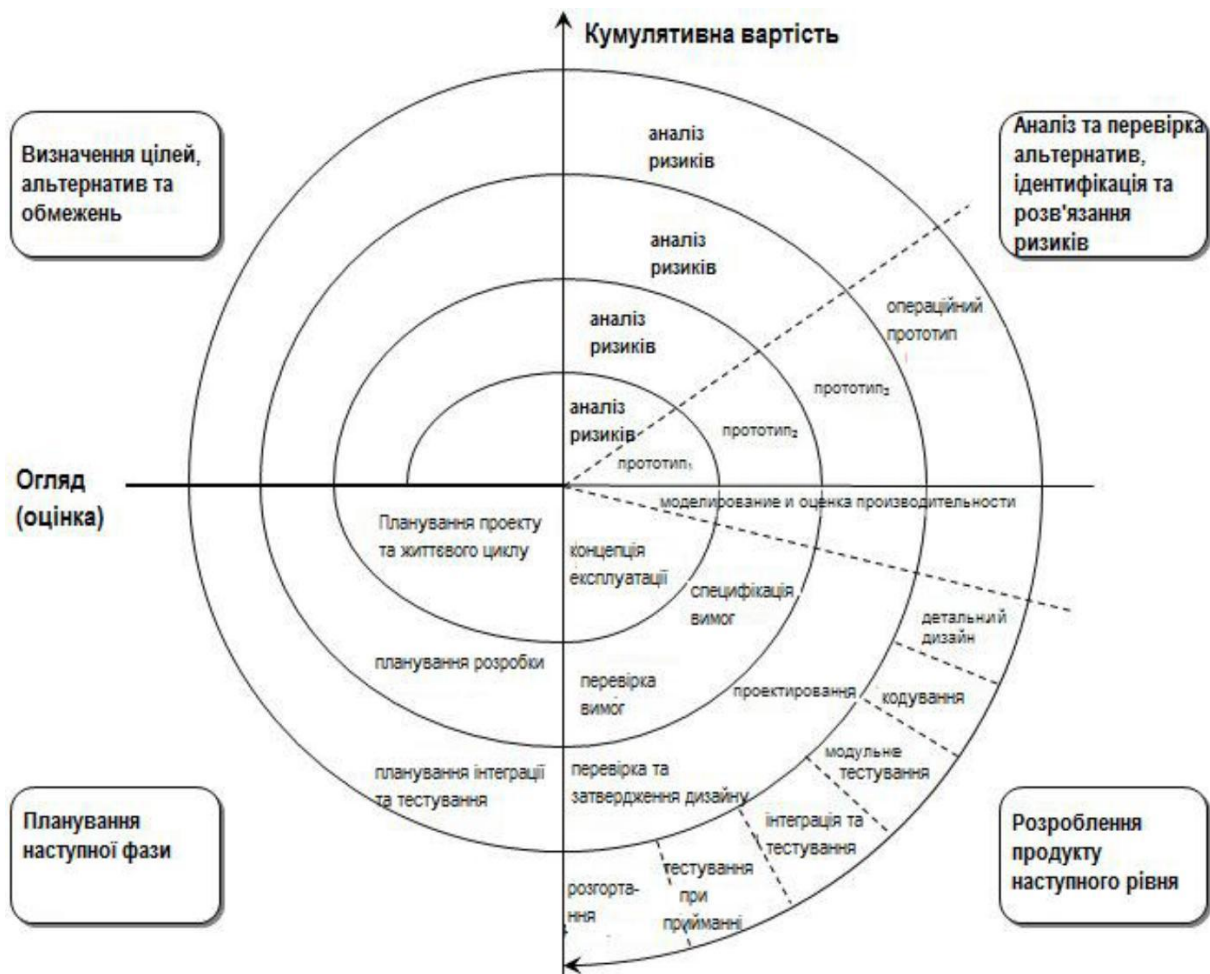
Кумулятивна вартість

Визначення цілей, альтернатив та обмежень

Аналіз та перевірка альтернатив, ідентифікація та розв'язання ризиків

аналіз ризиків

аналіз ризиків

аналіз ризиків

аналіз ризиків

операційний прототип

прототип$_3$

прототип$_2$

прототип$_1$

Огляд (оцінка)

моделирование и оценка производительности

Планування проекту та життєвого циклу

концепція експлуатації

специфікація вимог

детальний дизайн

планування розробки

перевірка вимог

проектирования

кодування

модульне тестування

планування інтеграції та тестування

перевірка та затвердження дизайну

інтеграція та тестування

Планування наступної фази

тестування при прийманні

розгортання

Розроблення продукту наступного рівня